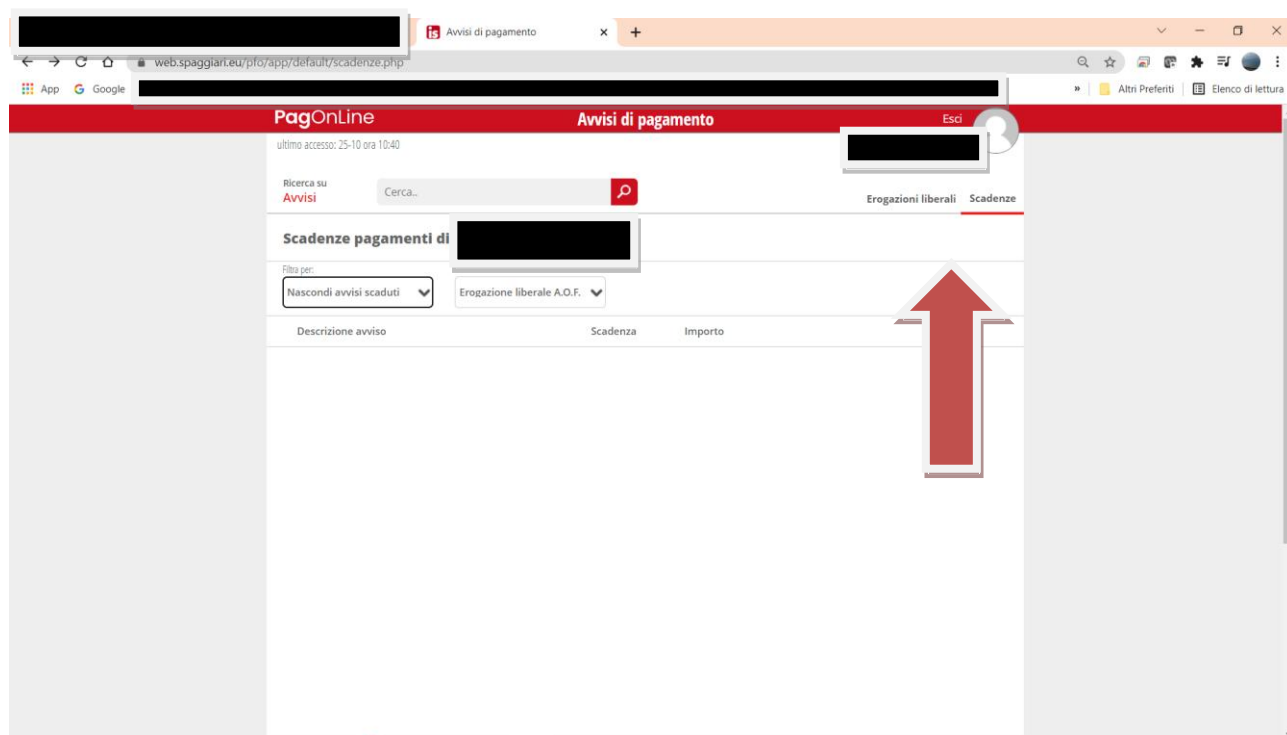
Avvisi di pagamento ×

web.spaggiari.eu/pfo/app/default/scadenze.php

App Google

» Altri Preferiti Elenco di lettura

PagOnLine Avvisi di pagamento Esci

ultimo accesso: 25-10 ora 10:40

Ricerca su Avvisi Cerca..

Erogazioni liberali Scadenze

Scadenze pagamenti di

Filtra per:

Nascondi avvisi scaduti

Erogazione liberale A.O.F.

| Descrizione avviso | Scadenza | Importo |
|---|---|---|